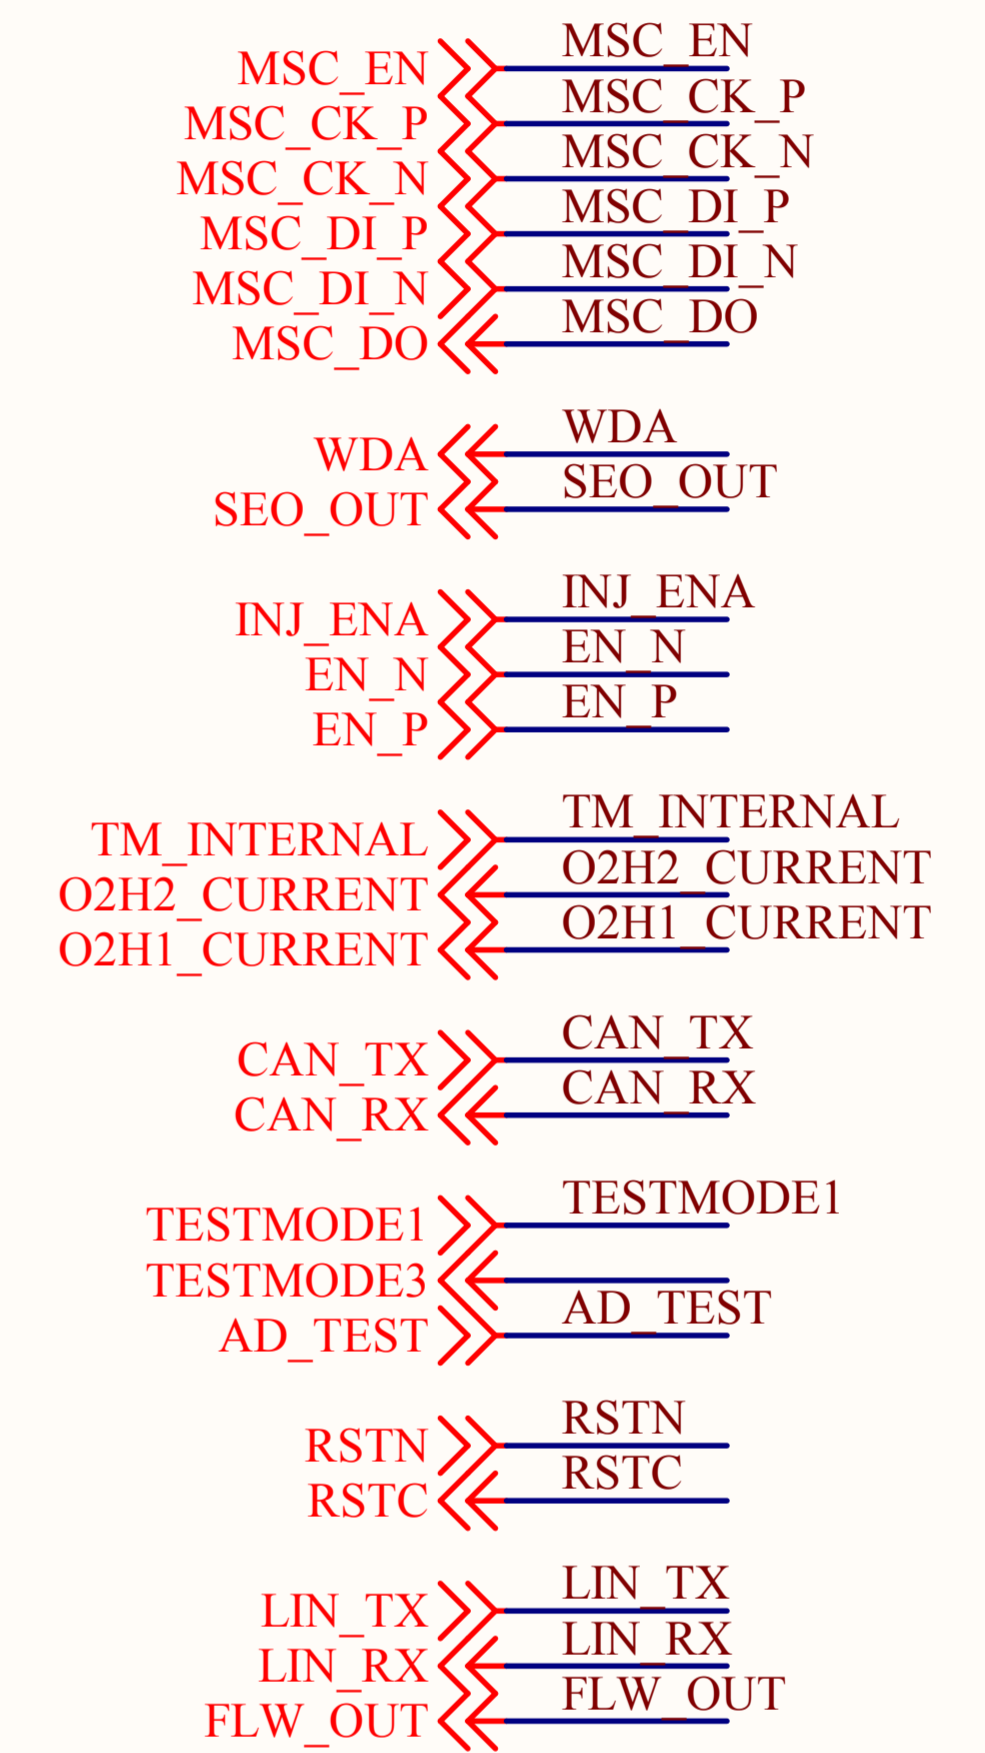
MSC_EN
MSC_EN
MSC_CK_P
MSC_CK_P
MSC_CK_N
MSC_CK_N
MSC_DI_P
MSC_DI_P
MSC_DI_N
MSC_DI_N
MSC_DO
MSC_DO

WDA
WDA
SEO_OUT
SEO_OUT

INJ_ENA
INJ_ENA
EN_N
EN_N
EN_P
EN_P

TM_INTERNAL
TM_INTERNAL
O2H2_CURRENT
O2H2_CURRENT
O2H1_CURRENT
O2H1_CURRENT

CAN_TX
CAN_TX
CAN_RX
CAN_RX

TESTMODE1
TESTMODE1
TESTMODE3
AD_TEST
AD_TEST

RSTN
RSTN
RSTC
RSTC

LIN_TX
LIN_TX
LIN_RX
LIN_RX
FLW_OUT
FLW_OUT